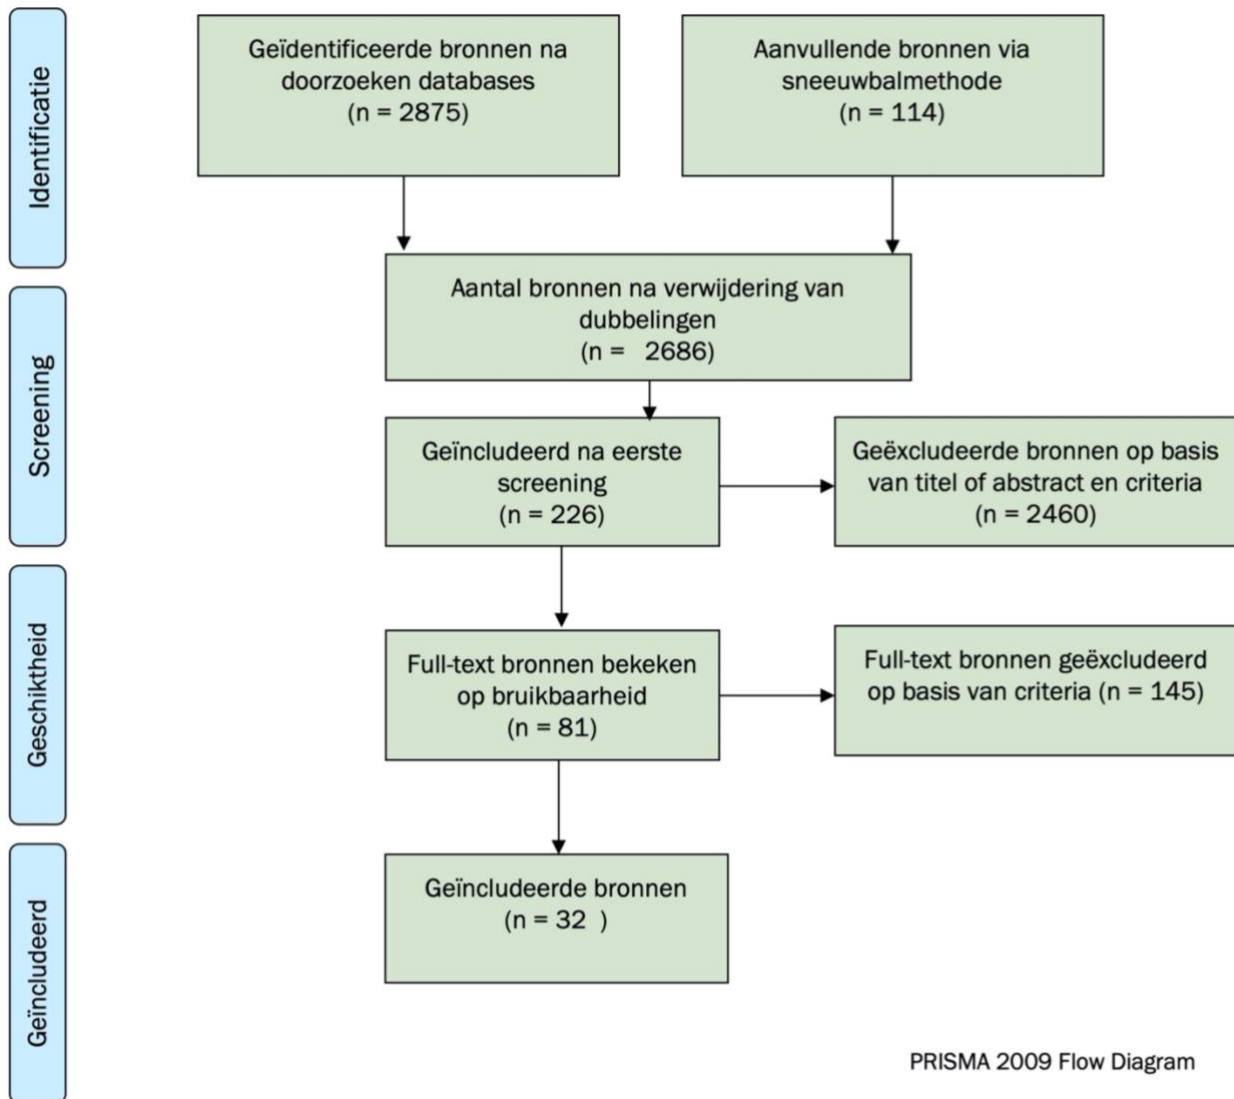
Identificatie

Geïdentificeerde bronnen na doorzoeken databases (n = 2875)

Aanvullende bronnen via sneeuwbalmethode (n = 114)

Screening

Aantal bronnen na verwijdering van dubbelingen (n = 2686)

Geïncludeerd na eerste screening (n = 226)

Geëxcludeerde bronnen op basis van titel of abstract en criteria (n = 2460)

Geschiktheid

Full-text bronnen bekeken op bruikbaarheid (n = 81)

Full-text bronnen geëxcludeerd op basis van criteria (n = 145)

Geïncludeerd

Geïncludeerde bronnen (n = 32 )

PRISMA 2009 Flow Diagram